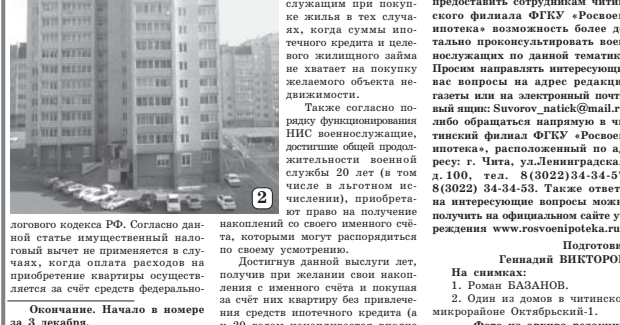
2

служащим при покупке жилья в тех случаях, когда суммы ипотечного кредита и целевого жилищного займа не хватает на покупку желаемого объекта недвижимости.

Также согласно порядку функционирования НИС военнослужащие, достигшие общей продолжительности военной службы 20 лет (в том числе в льготном исчислении), приобретают право на получение накоплений со своего именного счёта, которыми могут распорядиться по своему усмотрению.

Достигнув данной выслуги лет, получив при желании свои накопления с именного счёта и покупая за счёт них квартиру без привлечения средств ипотечного кредита (а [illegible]

логового кодекса РФ. Согласно данной статье имущественный налоговый вычет не применяется в случаях, когда оплата расходов на приобретение квартиры осуществляется за счёт средств федерально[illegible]

Окончание. Начало в номере за 3 декабря.

предоставить сотрудникам чити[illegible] ского филиала ФГКУ «Росвоен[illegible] ипотека» возможность более д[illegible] тально проконсультировать воен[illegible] нослужащих по данной тематик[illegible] Просим направлять интересующ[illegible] вас вопросы на адрес редакци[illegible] газеты или на электронный почто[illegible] вый ящик: Suvorov_natick@mail.r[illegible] либо обращаться напрямую в чи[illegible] тинский филиал ФГКУ «Росвоен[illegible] ипотека», расположенный по ад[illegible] ресу: г. Чита, ул.Ленинградска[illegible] д.100, тел. 8(3022)34-34-5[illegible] 8(3022) 34-34-53. Также ответ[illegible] на интересующие вопросы можн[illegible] получить на официальном сайте у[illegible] реждения www.rosvoenipoteka.ru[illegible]

Подготов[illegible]
Геннадий ВИКТОРО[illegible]

На снимках:
1. Роман БАЗАНОВ.
2. Один из домов в читинско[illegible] микрорайоне Октябрьский-1.
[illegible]